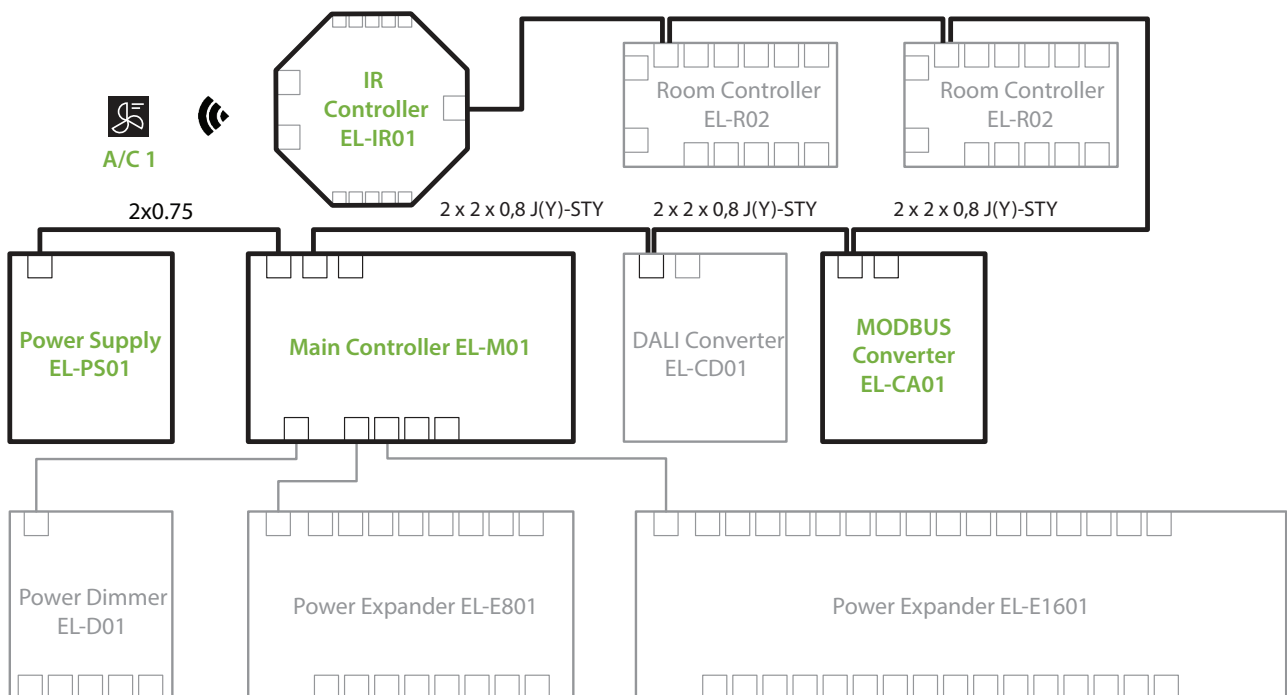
A/C 1

IR Controller EL-IR01

Room Controller EL-R02

Room Controller EL-R02

2x0.75

2 x 2 x 0,8 J(Y)-STY

2 x 2 x 0,8 J(Y)-STY

2 x 2 x 0,8 J(Y)-STY

Power Supply EL-PS01

Main Controller EL-M01

DALI Converter EL-CD01

MODBUS Converter EL-CA01

Power Dimmer EL-D01

Power Expander EL-E801

Power Expander EL-E1601